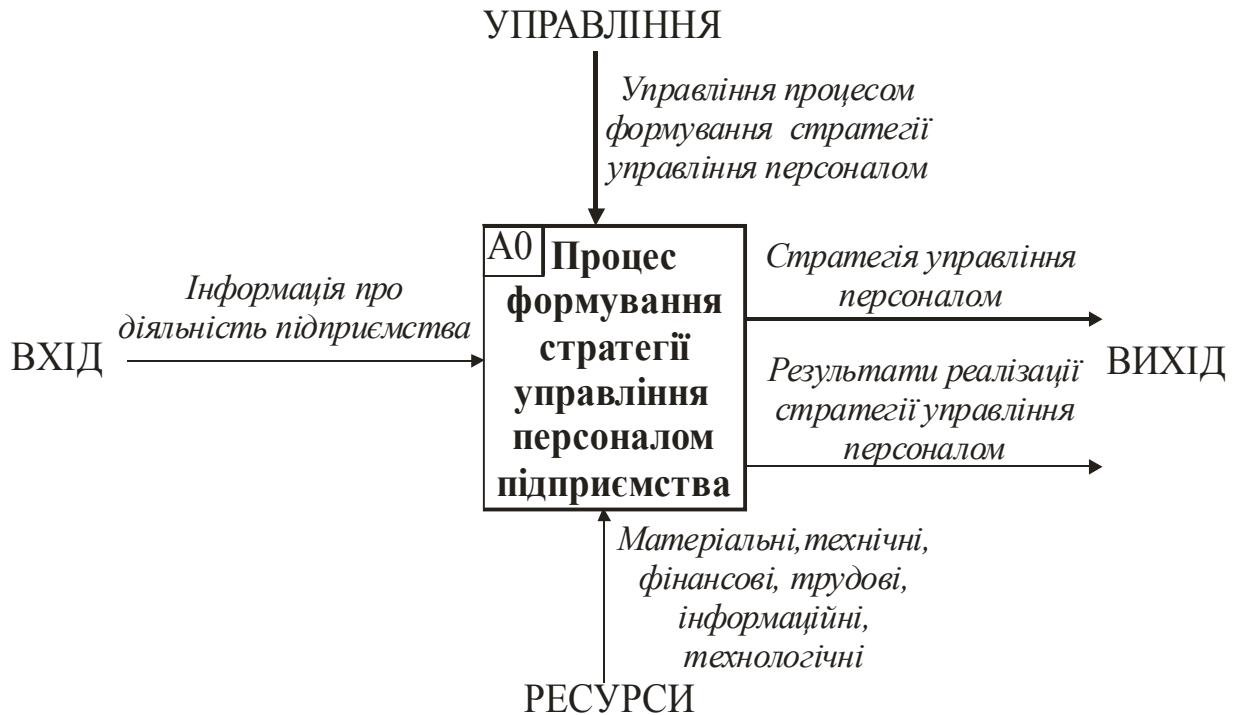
УПРАВЛІННЯ

Управління процесом формування стратегії управління персоналом

A0

Процес формування стратегії управління персоналом підприємства

ВХІД

Інформація про діяльність підприємства

Стратегія управління персоналом

ВИХІД

Результати реалізації стратегії управління персоналом

Матеріальні,технічні, фінансові, трудові, інформаційні, технологічні

РЕСУРСИ